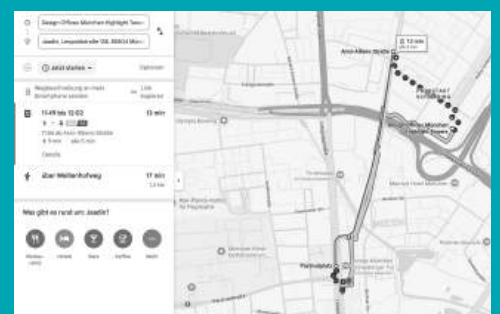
Design Offices München Highlight Tow...

Joseph, Leopoldstraße 58, 80804 Mün...

Jetzt starten

Optionen

Wegbeschreibung an mein Smartphone senden

Link kopieren

11:49 bis 12:02

13 min

ab Anni-Albers-Straße

Details

über Wallenhofweg

17 min

Was gibt es rund um Josefin?

Restaurants

Hotels

Bars

Kaffee

Mehr

12 min

Anni-Albers-Straße

Parkstadt Schwabing

Olympia Bowling

Parkhotel

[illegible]